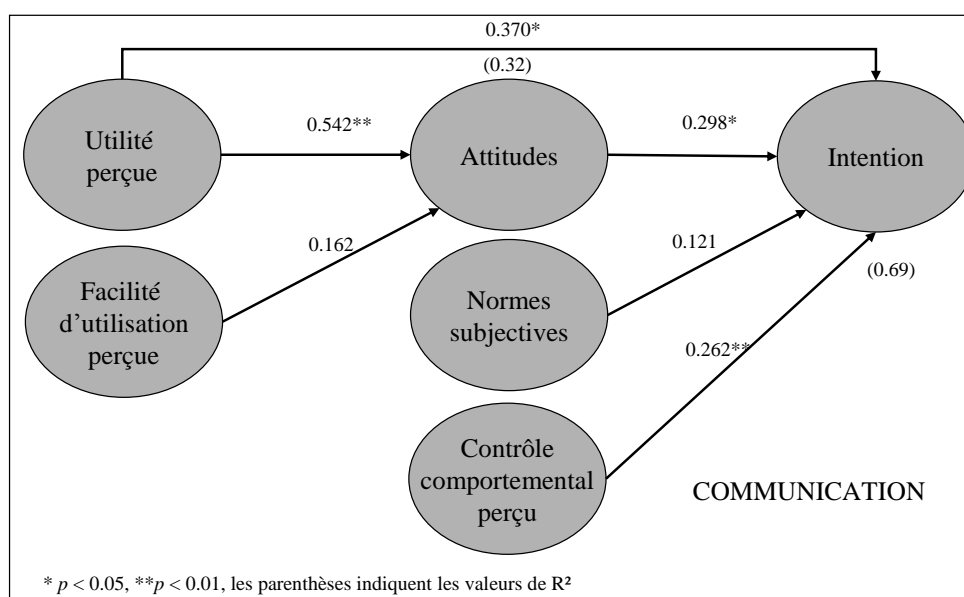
0.370*

(0.32)

Utilité perçue

0.542**

Attitudes

0.298*

Intention

Facilité d'utilisation perçue

0.162

0.121

(0.69)

Normes subjectives

0.262**

Contrôle comportemental perçu

COMMUNICATION

* $p < 0.05$, ** $p < 0.01$, les parenthèses indiquent les valeurs de R²